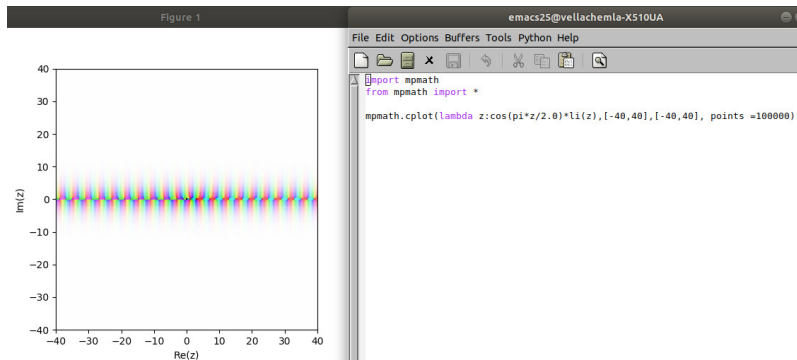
Figure 1

40
30
20
10
0
−10
−20
−30
−40
Im(z)
−40 −30 −20 −10 0 10 20 30 40
Re(z)

emacs25@vellachemla-X510UA

File Edit Options Buffers Tools Python Help

import mpmath
from mpmath import *

mpmath.cplot(lambda z:cos(pi*z/2.0)*li(z),[-40,40],[-40,40], points =100000)